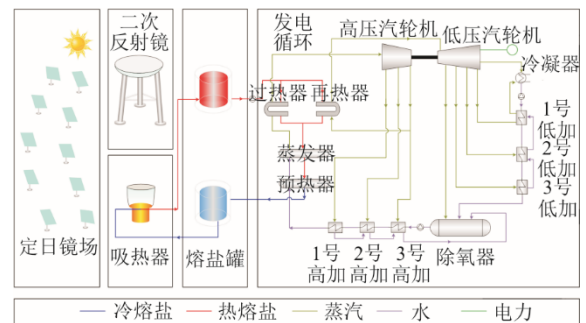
二次
反射镜

发电
循环

高压汽轮机

低压汽轮机

冷凝器

过热器

再热器

1号
低加

2号
低加

3号
低加

蒸发器

预热器

定日镜场

吸热器

熔盐罐

1号
高加

2号
高加

3号
高加

除氧器

冷熔盐

热熔盐

蒸汽

水

电力